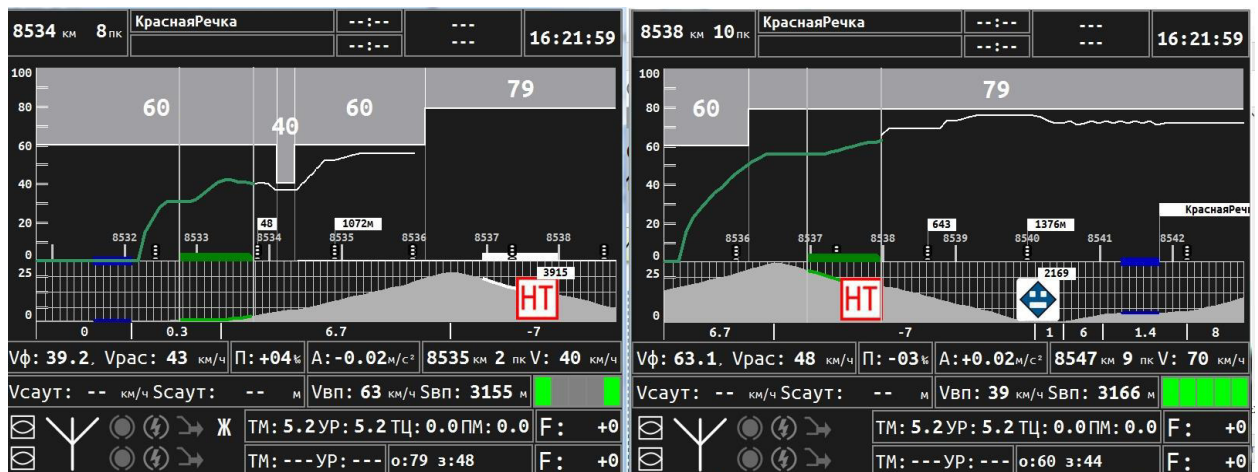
8534 км 8 пк КраснаяРечка --:-- --- --:-- --- 16:21:59

100
80
60
40
20
0
60 40 60 79
48 1072м
8532 8533 8534 8535 8536 8537 8538
25
0
3915
НТ
0 0.3 6.7 -7

Vф: 39.2, Vрас: 43 км/ч П: +04‰ А: -0.02м/с² 8535 км 2 пк V: 40 км/ч
Vсаут: -- км/ч Sсаут: -- м Vвп: 63 км/ч Sвп: 3155 м
Ж ТМ: 5.2 УР: 5.2 ТЦ: 0.0 ПМ: 0.0 F: +0
ТМ: --- УР: --- о:79 з:48 F: +0

8538 км 10 пк КраснаяРечка --:-- --- --:-- --- 16:21:59

100
80
60
40
20
0
60 79
643 1376м КраснаяРечк
8536 8537 8538 8539 8540 8541 8542
25
0
2169
НТ
6.7 -7 1 6 1.4 8

Vф: 63.1, Vрас: 48 км/ч П: -03‰ А: +0.02м/с² 8547 км 9 пк V: 70 км/ч
Vсаут: -- км/ч Sсаут: -- м Vвп: 39 км/ч Sвп: 3166 м
ТМ: 5.2 УР: 5.2 ТЦ: 0.0 ПМ: 0.0 F: +0
ТМ: --- УР: --- о:60 з:44 F: +0